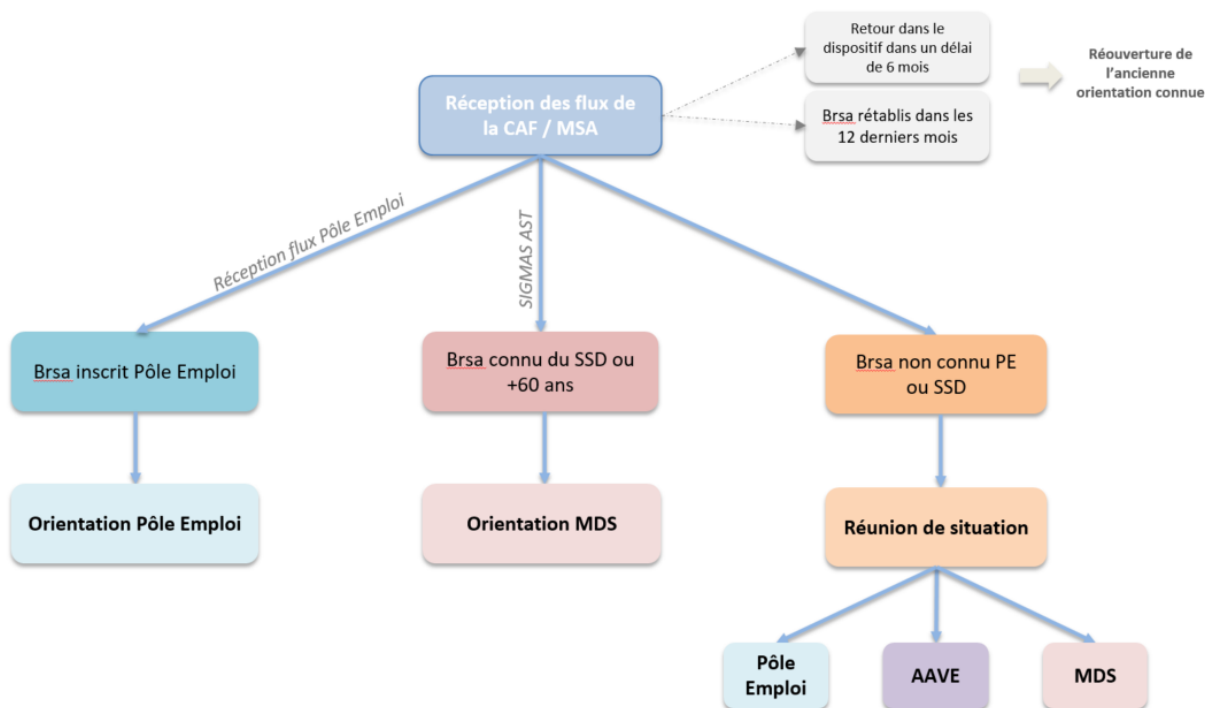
Réception des flux de la CAF / MSA

Retour dans le dispositif dans un délai de 6 mois

Brsa rétablis dans les 12 derniers mois

Réouverture de l'ancienne orientation connue

Réception flux Pôle Emploi

SIGMAS AST

Brsa inscrit Pôle Emploi

Brsa connu du SSD ou +60 ans

Brsa non connu PE ou SSD

Orientation Pôle Emploi

Orientation MDS

Réunion de situation

Pôle Emploi

AAVE

MDS